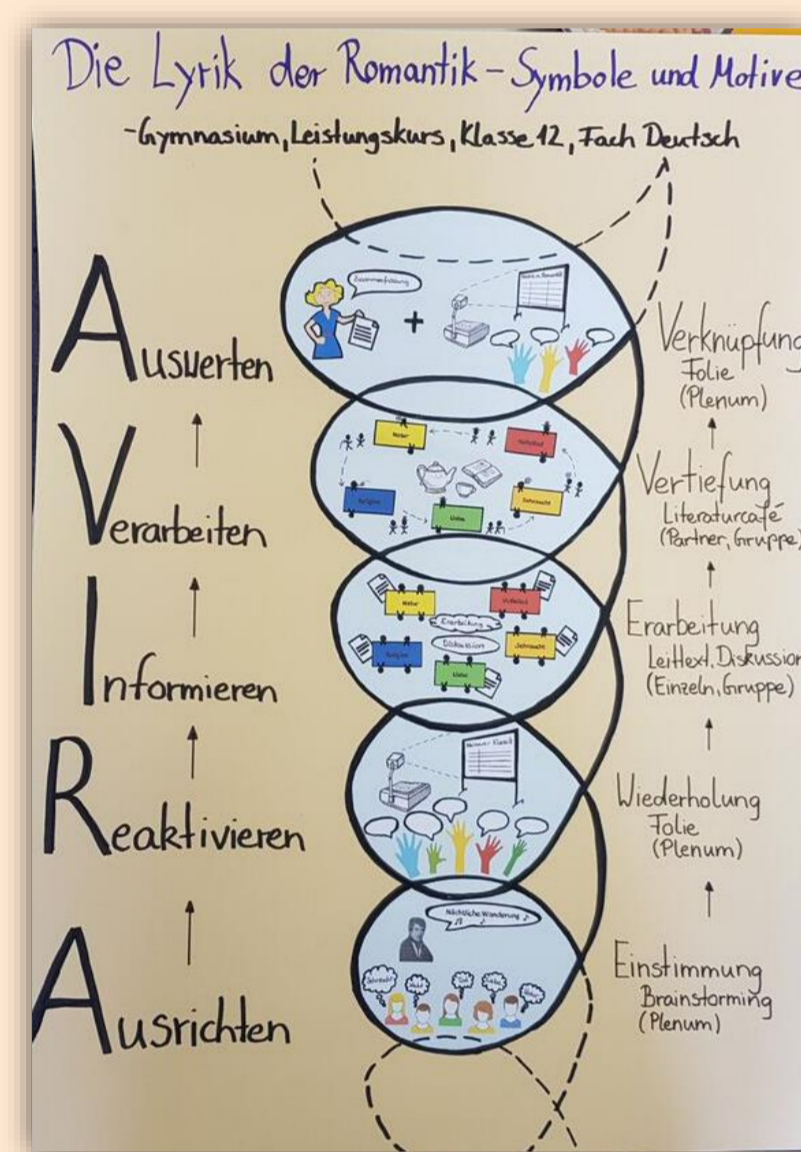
Die Lyrik der Romantik - Symbole und Motive

-Gymnasium, Leistungskurs, Klasse 12, Fach Deutsch

Auswerten

Verarbeiten

Informieren

Reaktivieren

Ausrichten

Zusammenfassung

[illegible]

Natur

Volkslied

Religion

Liebe

Sehnsucht

Natur

Volkslied

Erarbeitung

Diskussion

Religion

Sehnsucht

Liebe

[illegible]

Nächtliche Wanderung

Verknüpfung
Folie
(Plenum)

Vertiefung
Literaturcafé
(Partner, Gruppe)

Erarbeitung
Leittext, Diskussion
(Einzeln, Gruppe)

Wiederholung
Folie
(Plenum)

Einstimmung
Brainstorming
(Plenum)